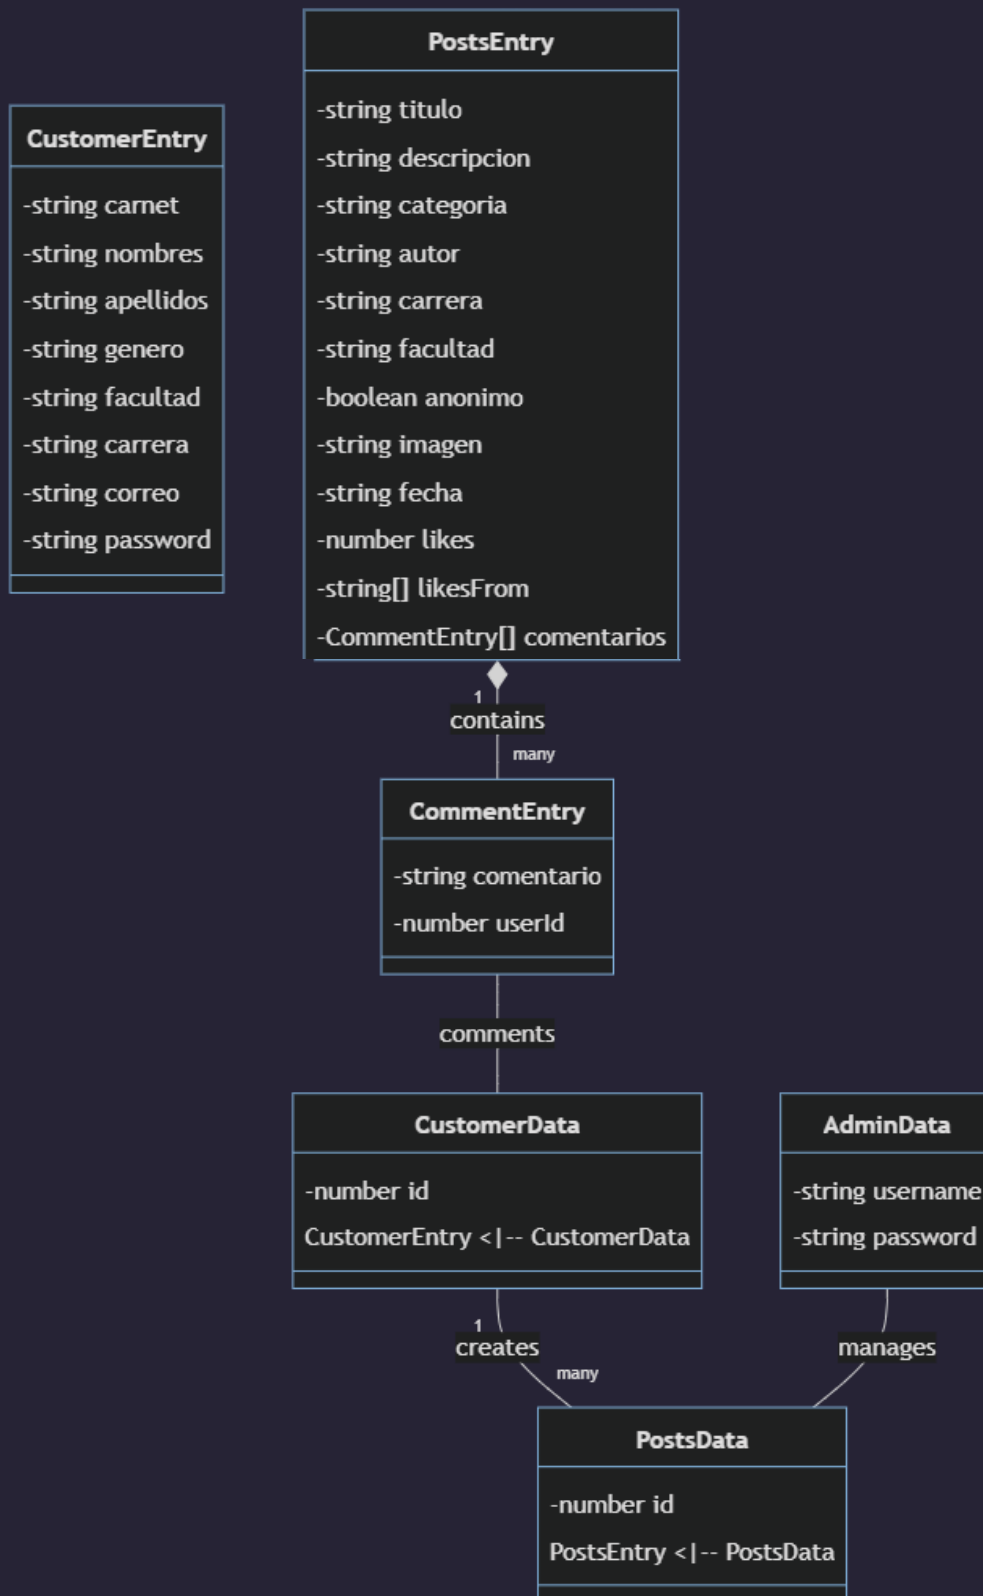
PostsEntry

-string titulo
-string descripcion
-string categoria
-string autor
-string carrera
-string facultad
-boolean anonimo
-string imagen
-string fecha
-number likes
-string[] likesFrom
-CommentEntry[] comentarios

CustomerEntry

-string carnet
-string nombres
-string apellidos
-string genero
-string facultad
-string carrera
-string correo
-string password

1
contains
many

CommentEntry

-string comentario
-number userId

comments

CustomerData

-number id
CustomerEntry <|-- CustomerData

AdminData

-string username
-string password

1
creates
many

manages

PostsData

-number id
PostsEntry <|-- PostsData